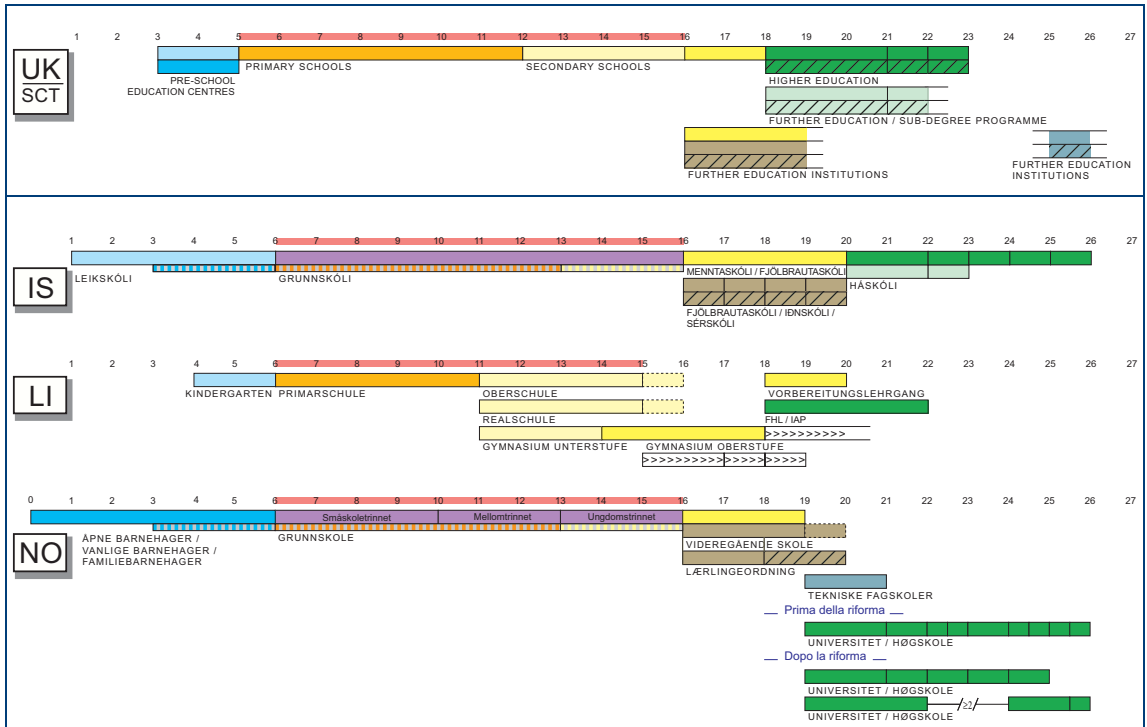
1 2 3 4 5 6 7 8 9 10 11 12 13 14 15 16 17 18 19 20 21 22 23 24 25 26 27

UK
SCT

PRE-SCHOOL EDUCATION CENTRES

PRIMARY SCHOOLS

SECONDARY SCHOOLS

HIGHER EDUCATION

FURTHER EDUCATION / SUB-DEGREE PROGRAMME

FURTHER EDUCATION INSTITUTIONS

FURTHER EDUCATION INSTITUTIONS

1 2 3 4 5 6 7 8 9 10 11 12 13 14 15 16 17 18 19 20 21 22 23 24 25 26 27

IS

LEIKSKÓLI

GRUNNSKÓLI

MENNTASKÓLI / FJÖLBRAUTASKÓLI

HÁSKÓLI

FJÖLBRAUTASKÓLI / IÐNSKÓLI / SÉRSKÓLI

1 2 3 4 5 6 7 8 9 10 11 12 13 14 15 16 17 18 19 20 21 22 23 24 25 26 27

LI

KINDERGARTEN

PRIMARSCHULE

OBERSCHULE

VORBEREITUNGSLEHRGANG

REALSCHULE

FHL / IAP

GYMNASIUM UNTERSTUFE

GYMNASIUM OBERSTUFE

>>>>>>>>>>

>>>>>>>>>>>>>>>>>>>>

0 1 2 3 4 5 6 7 8 9 10 11 12 13 14 15 16 17 18 19 20 21 22 23 24 25 26 27

NO

Småskoletrinnet

Mellomtrinnet

Ungdomstrinnet

ÅPNE BARNEHAGER / VANLIGE BARNEHAGER / FAMILIEBARNEHAGER

GRUNNSKOLE

VIDEREGÅENDE SKOLE

LÆRLINGEORDNING

TEKNISKE FAGSKOLER

Prima della riforma

UNIVERSITET / HØGSKOLE

Dopo la riforma

UNIVERSITET / HØGSKOLE

UNIVERSITET / HØGSKOLE

≥2